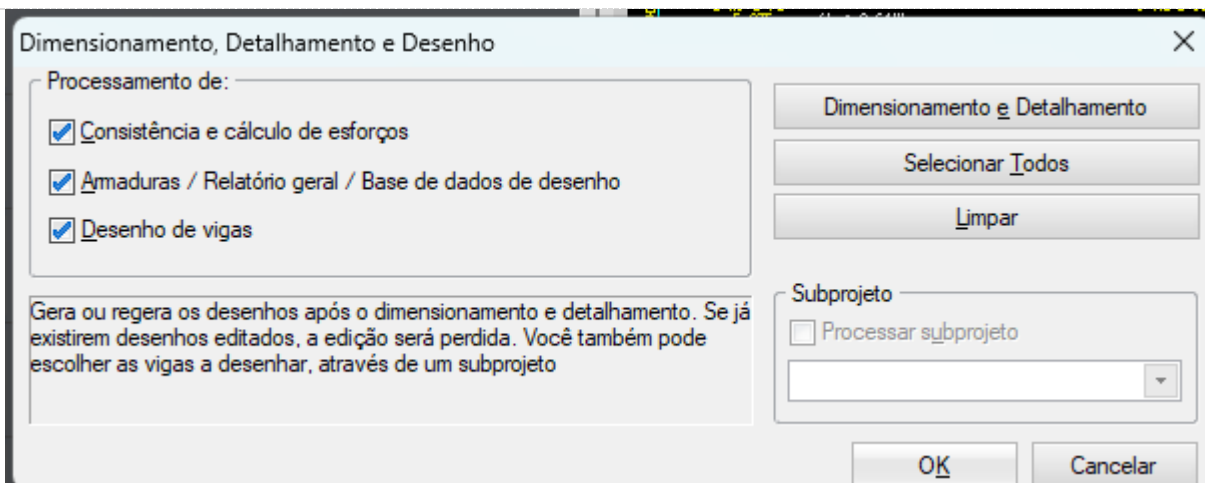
Dimensionamento, Detalhamento e Desenho

×

Processamento de:

Consistência e cálculo de esforços

Armaduras / Relatório geral / Base de dados de desenho

Desenho de vigas

Dimensionamento e Detalhamento

Selecionar Todos

Limpar

Gera ou regera os desenhos após o dimensionamento e detalhamento. Se já existirem desenhos editados, a edição será perdida. Você também pode escolher as vigas a desenhar, através de um subprojeto

Subprojeto

Processar subprojeto

OK

Cancelar